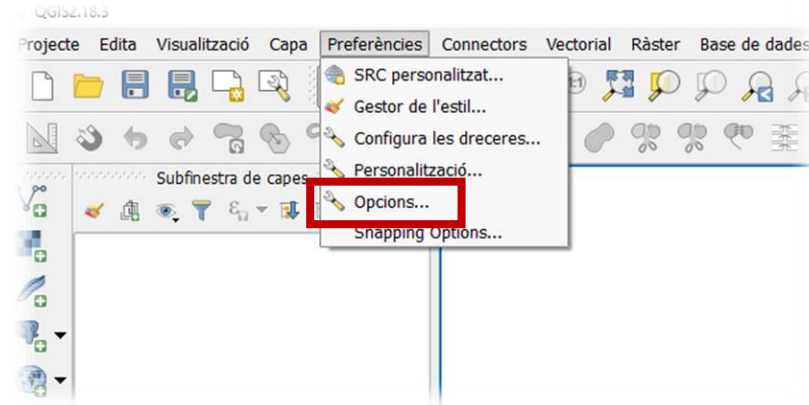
QGIS2.18.3

Projecte Edita Visualització Capa Preferències Connectors Vectorial Ràster Base de dades

SRC personalitzat...
Gestor de l'estil...
Configura les dreceres...
Personalització...
Opcions...
Snapping Options...

Subfinestra de capes